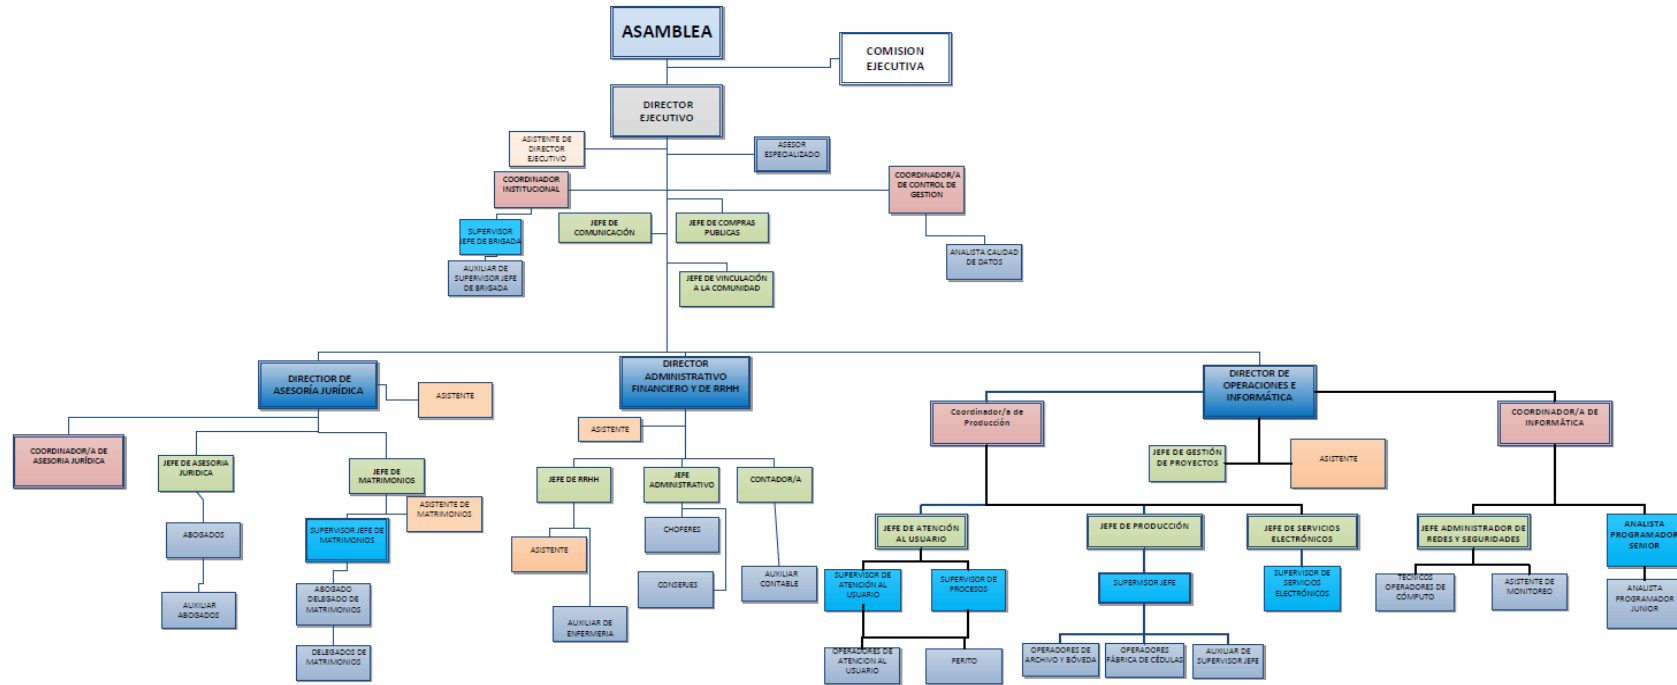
ASAMBLEA

COMISION EJECUTIVA

DIRECTOR EJECUTIVO

ASISTENTE DE DIRECTOR EJECUTIVO

ASESOR ESPECIALIZADO

COORDINADOR INSTITUCIONAL

COORDINADOR/A DE CONTROL DE GESTION

SUPERVISOR JEFE DE BRIGADA

JEFE DE COMUNICACIÓN

JEFE DE COMPRAS PUBLICAS

ANALISTA CALIDAD DE DATOS

AUXILIAR DE SUPERVISOR JEFE DE BRIGADA

JEFE DE VINCULACIÓN A LA COMUNIDAD

DIRECTIOR DE ASESORÍA JURÍDICA

ASISTENTE

DIRECTOR ADMINISTRATIVO FINANCIERO Y DE RRHH

DIRECTOR DE OPERACIONES E INFORMÁTICA

COORDINADOR/A DE ASESORIA JURÍDICA

JEFE DE ASESORIA JURIDICA

JEFE DE MATRIMONIOS

ASISTENTE DE MATRIMONIOS

ASISTENTE

JEFE DE RRHH

JEFE ADMINISTRATIVO

CONTADOR/A

Coordinador/a de Producción

COORDINADOR/A DE INFORMÁTICA

JEFE DE GESTIÓN DE PROYECTOS

ASISTENTE

ABOGADOS

SUPERVISOR JEFE DE MATRIMONIOS

ASISTENTE

CHOFERES

JEFE DE ATENCIÓN AL USUARIO

JEFE DE PRODUCCIÓN

JEFE DE SERVICIOS ELECTRÓNICOS

JEFE ADMINISTRADOR DE REDES Y SEGURIDADES

ANALISTA PROGRAMADOR SENIOR

AUXILIAR ABOGADOS

ABOGADO DELEGADO DE MATRIMONIOS

CONSERJES

AUXILIAR CONTABLE

SUPERVISOR DE ATENCIÓN AL USUARIO

SUPERVISOR DE PROCESOS

SUPERVISOR JEFE

SUPERVISOR DE SERVICIOS ELECTRÓNICOS

TECNICOS OPERADORES DE CÓMPUTO

ASISTENTE DE MONITOREO

ANALISTA PROGRAMADOR JUNIOR

AUXILIAR DE ENFERMERIA

DELEGADOS DE MATRIMONIOS

OPERADORES DE ATENCION AL USUARIO

PERITO

OPERADORES DE ARCHIVO Y BÓVEDA

OPERADORES FÁBRICA DE CÉDULAS

AUXILIAR DE SUPERVISOR JEFE